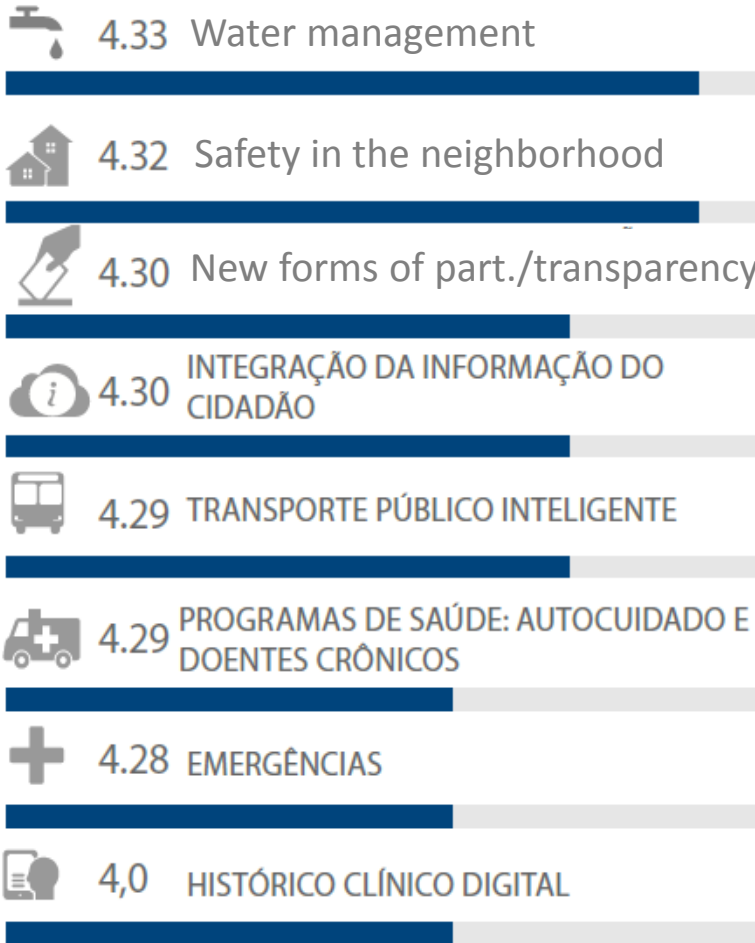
4.33 Water management

4.32 Safety in the neighborhood

4.30 New forms of part./transparency

4.30 INTEGRAÇÃO DA INFORMAÇÃO DO CIDADÃO

4.29 TRANSPORTE PÚBLICO INTELIGENTE

4.29 PROGRAMAS DE SAÚDE: AUTOCUIDADO E DOENTES CRÔNICOS

4.28 EMERGÊNCIAS

4,0 HISTÓRICO CLÍNICO DIGITAL